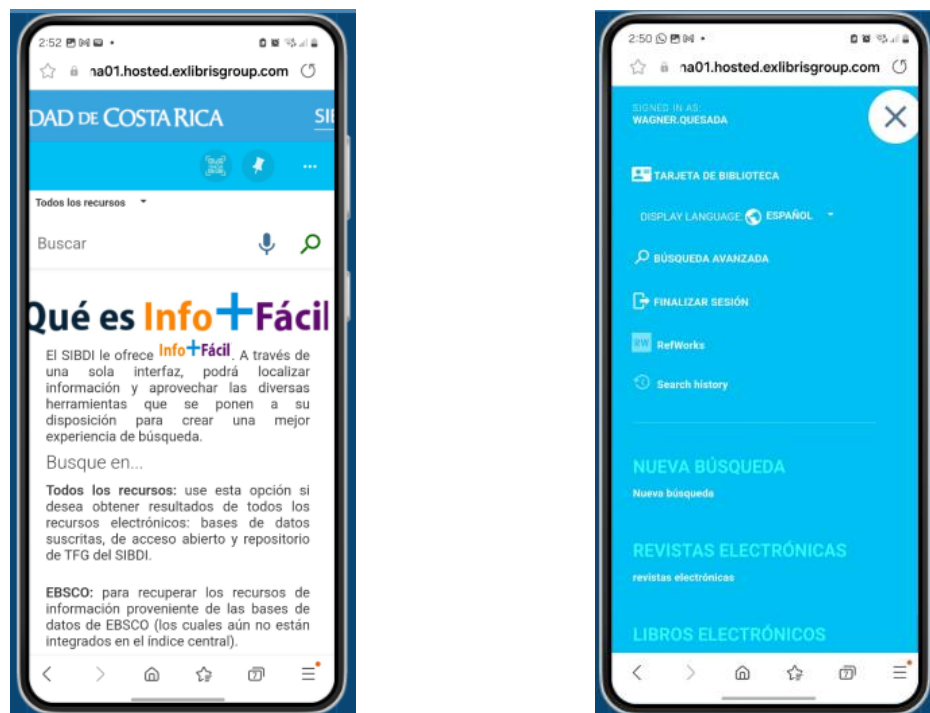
2:52

na01.hosted.exlibrisgroup.com

DAD DE COSTA RICA SI

...

Todos los recursos

Buscar

Qué es Info+Fácil

El SIBDI le ofrece Info+Fácil. A través de una sola interfaz, podrá localizar información y aprovechar las diversas herramientas que se ponen a su disposición para crear una mejor experiencia de búsqueda.

Busque en...

Todos los recursos: use esta opción si desea obtener resultados de todos los recursos electrónicos: bases de datos suscritas, de acceso abierto y repositorio de TFG del SIBDI.

EBSCO: para recuperar los recursos de información proveniente de las bases de datos de EBSCO (los cuales aún no están integrados en el índice central).

7

2:50

na01.hosted.exlibrisgroup.com

SIGNED IN AS:
WAGNER.QUESADA

TARJETA DE BIBLIOTECA

DISPLAY LANGUAGE: ESPAÑOL

BÚSQUEDA AVANZADA

FINALIZAR SESIÓN

RW RefWorks

Search history

NUEVA BÚSQUEDA
Nueva búsqueda

REVISTAS ELECTRÓNICAS
revistas electrónicas

LIBROS ELECTRÓNICOS

7